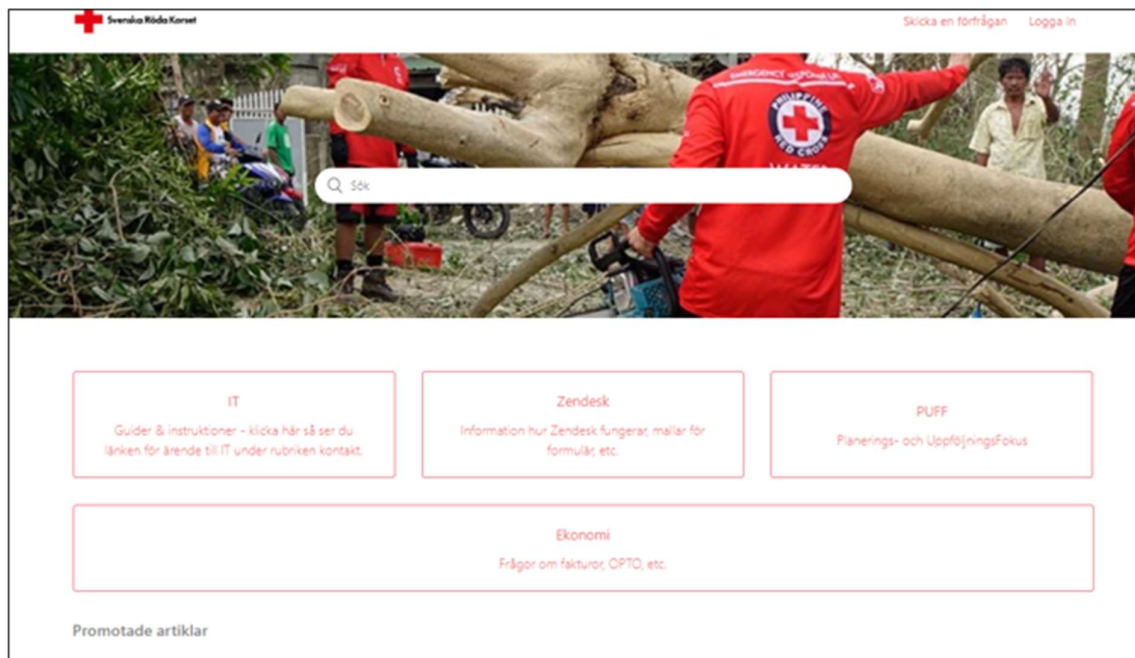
Svenska Röda Korset

Skicka en förfrågan Logga in

EMERGENCY RESPONSE

PHILIPPINE RED CROSS

Sök

IT
Guider & instruktioner - klicka här så ser du länken för ärende till IT under rubriken kontakt.

Zendesk
Information hur Zendesk fungerar, mallar för formulär, etc.

PUFF
Planerings- och UppföljningsFokus

Ekonomi
Frågor om fakturor, OPTO, etc.

Promotade artiklar